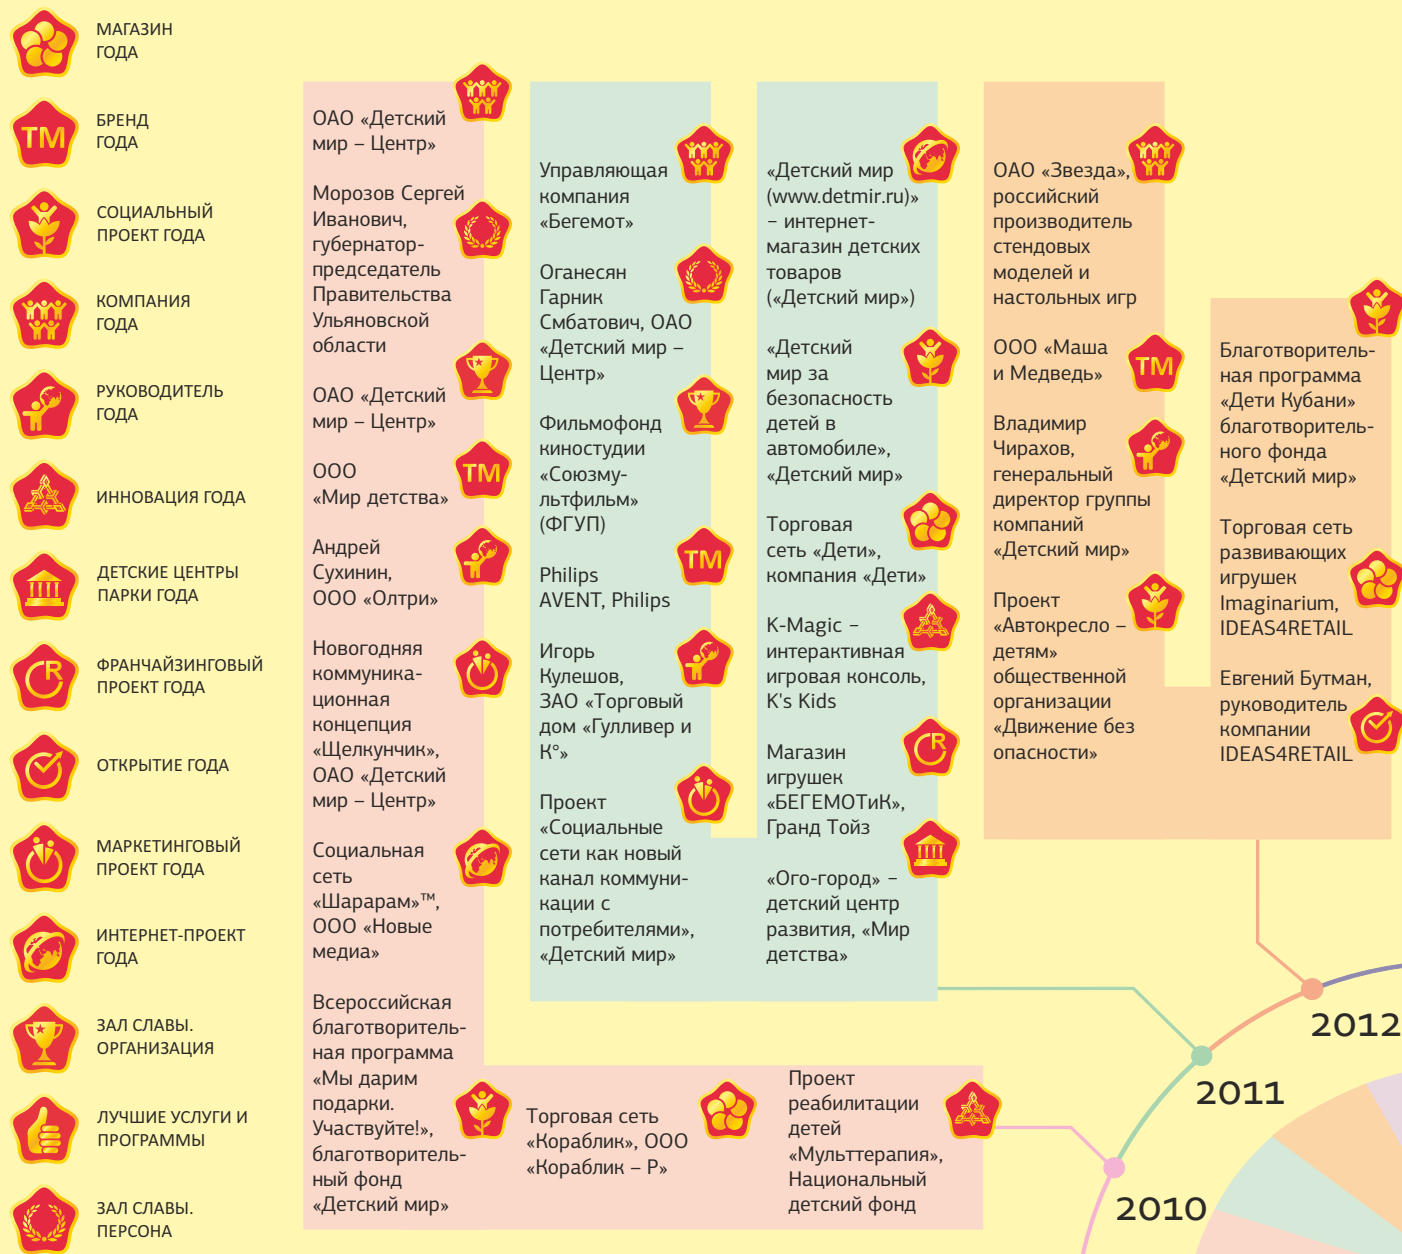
МАГАЗИН ГОДА

БРЕНД ГОДА

СОЦИАЛЬНЫЙ ПРОЕКТ ГОДА

КОМПАНИЯ ГОДА

РУКОВОДИТЕЛЬ ГОДА

ИННОВАЦИЯ ГОДА

ДЕТСКИЕ ЦЕНТРЫ ПАРКИ ГОДА

ФРАНЧАЙЗИНГОВЫЙ ПРОЕКТ ГОДА

ОТКРЫТИЕ ГОДА

МАРКЕТИНГОВЫЙ ПРОЕКТ ГОДА

ИНТЕРНЕТ-ПРОЕКТ ГОДА

ЗАЛ СЛАВЫ. ОРГАНИЗАЦИЯ

ЛУЧШИЕ УСЛУГИ И ПРОГРАММЫ

ЗАЛ СЛАВЫ. ПЕРСОНА

TM

ОАО «Детский мир – Центр»

Морозов Сергей Иванович, губернатор-председатель Правительства Ульяновской области

ОАО «Детский мир – Центр»

ООО «Мир детства»

TM

Андрей Сухинин, ООО «Олтри»

Новогодняя коммуникационная концепция «Щелкунчик», ОАО «Детский мир – Центр»

Социальная сеть «Шарарам»™, ООО «Новые медиа»

Всероссийская благотворительная программа «Мы дарим подарки. Участвуйте!», благотворительный фонд «Детский мир»

Управляющая компания «Бегемот»

Оганесян Гарник Смбатович, ОАО «Детский мир – Центр»

Фильмофонд киностудии «Союзмультфильм» (ФГУП)

Philips AVENT, Philips

TM

Игорь Кулешов, ЗАО «Торговый дом «Гулливер и К°»

Проект «Социальные сети как новый канал коммуникации с потребителями», «Детский мир»

«Детский мир (www.detmir.ru)» – интернет-магазин детских товаров («Детский мир»)

«Детский мир за безопасность детей в автомобиле», «Детский мир»

Торговая сеть «Дети», компания «Дети»

K-Magic – интерактивная игровая консоль, K's Kids

Магазин игрушек «БЕГЕМОТиК», Гранд Тойз

«Ого-город» – детский центр развития, «Мир детства»

ОАО «Звезда», российский производитель стендовых моделей и настольных игр

ООО «Маша и Медведь»

TM

Владимир Чирахов, генеральный директор группы компаний «Детский мир»

Проект «Автокресло – детям» общественной организации «Движение без опасности»

Благотворительная программа «Дети Кубани» благотворительного фонда «Детский мир»

Торговая сеть развивающих игрушек Imaginarium, IDEAS4RETAIL

Евгений Бутман, руководитель компании IDEAS4RETAIL

Торговая сеть «Кораблик», ООО «Кораблик – Р»

Проект реабилитации детей «Мульттерапия», Национальный детский фонд

2012

2011

2010